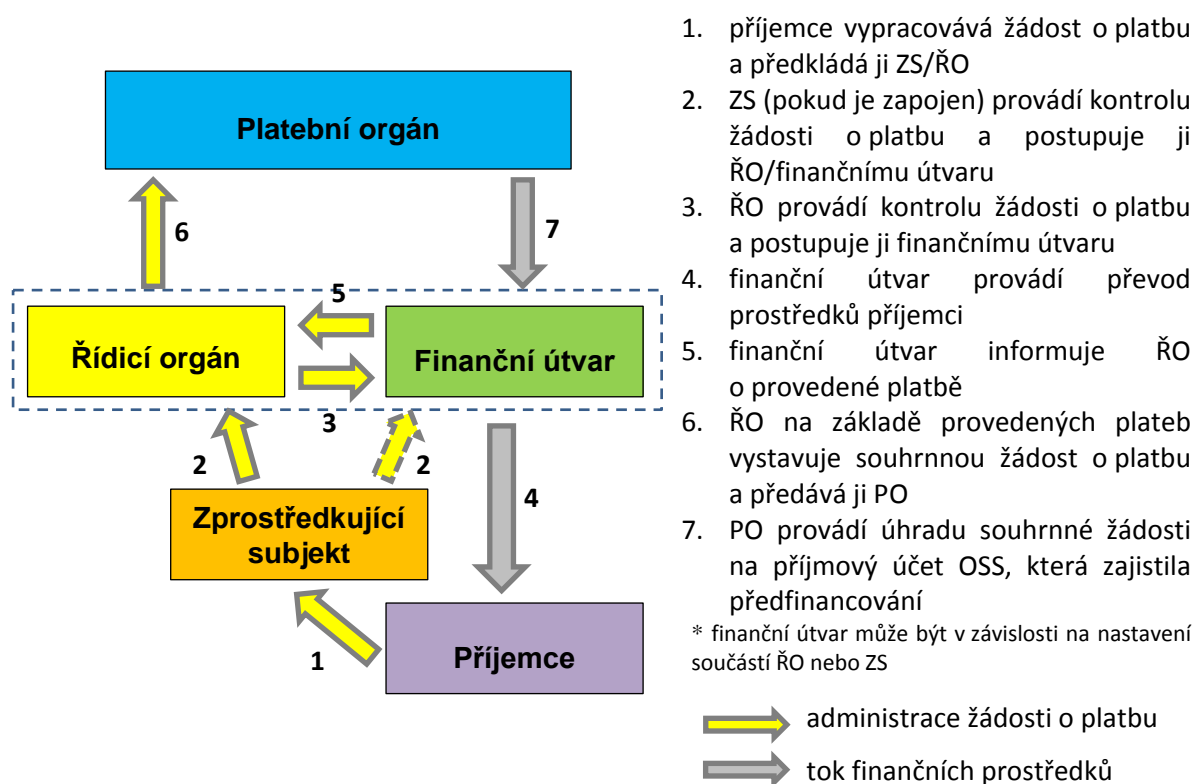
Platební orgán

6

7

5

Řídicí orgán

Finanční útvar

3

2

2

4

Zprostředkující subjekt

1

Příjemce

1. příjemce vypracovává žádost o platbu a předkládá ji ZS/ŘO
2. ZS (pokud je zapojen) provádí kontrolu žádosti o platbu a postupuje ji ŘO/finančnímu útvaru
3. ŘO provádí kontrolu žádosti o platbu a postupuje ji finančnímu útvaru
4. finanční útvar provádí převod prostředků příjemci
5. finanční útvar informuje ŘO o provedené platbě
6. ŘO na základě provedených plateb vystavuje souhrnnou žádost o platbu a předává ji PO
7. PO provádí úhradu souhrnné žádosti na příjmový účet OSS, která zajistila předfinancování

* finanční útvar může být v závislosti na nastavení součástí ŘO nebo ZS

administrace žádosti o platbu

tok finančních prostředků